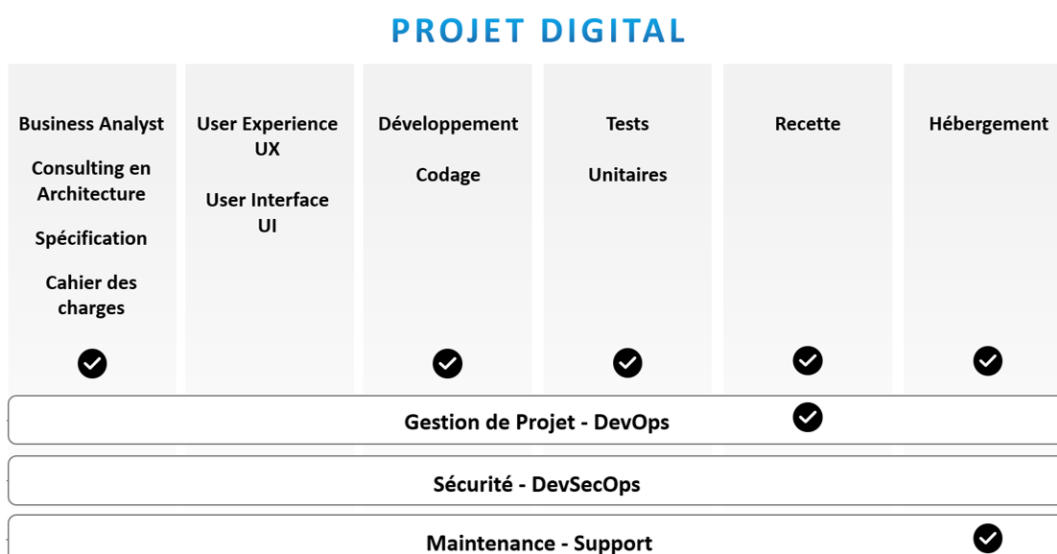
PROJET DIGITAL

Business Analyst

Consulting en Architecture

Spécification

Cahier des charges

User Experience UX

User Interface UI

Développement

Codage

Tests

Unitaires

Recette

Hébergement

Gestion de Projet - DevOps

Sécurité - DevSecOps

Maintenance - Support